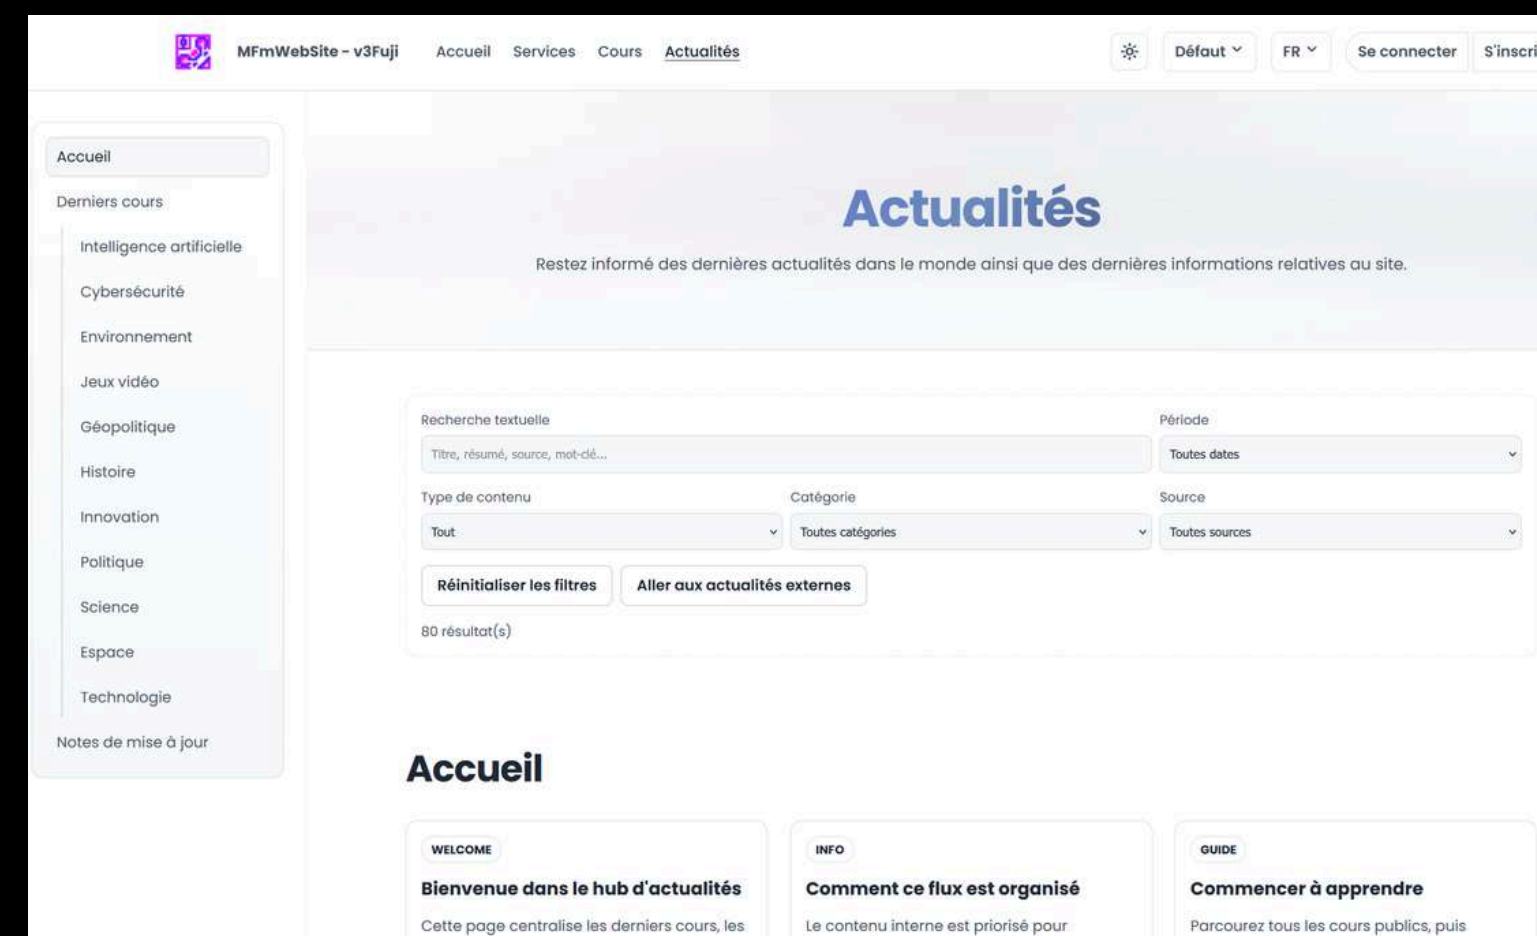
MFmWebSite - v3Fuji Accueil Services Cours Actualités

Défaut FR Se connecter S'inscri

Accueil
Derniers cours
Intelligence artificielle
Cybersécurité
Environnement
Jeux vidéo
Géopolitique
Histoire
Innovation
Politique
Science
Espace
Technologie
Notes de mise à jour

Actualités

Restez informé des dernières actualités dans le monde ainsi que des dernières informations relatives au site.

Recherche textuelle
Titre, résumé, source, mot-clé...
Période
Toutes dates
Type de contenu
Tout
Catégorie
Toutes catégories
Source
Toutes sources
Réinitialiser les filtres
Aller aux actualités externes
80 résultat(s)

Accueil

WELCOME
Bienvenue dans le hub d'actualités
Cette page centralise les derniers cours, les

INFO
Comment ce flux est organisé
Le contenu interne est priorisé pour

GUIDE
Commencer à apprendre
Parcourez tous les cours publics, puis